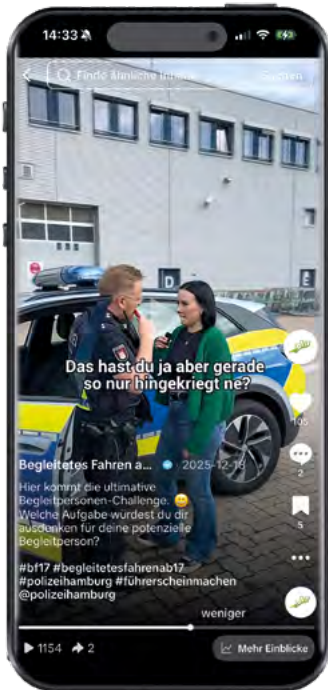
14:33

Finde ähnliche Inhalte

Suchen

Das hast du ja aber gerade so nur hingekriegt ne?

105

2

5

Begleitetes Fahren a... · 2025-12-18

Hier kommt die ultimative Begleitpersonen-Challenge. 😄 Welche Aufgabe würdest du dir ausdenken für deine potenzielle Begleitperson?

#bf17 #begleitetesfahrenab17 #polizeihamburg #führerscheinmachen @polizeihamburg

weniger

1154 2

Mehr Einblicke